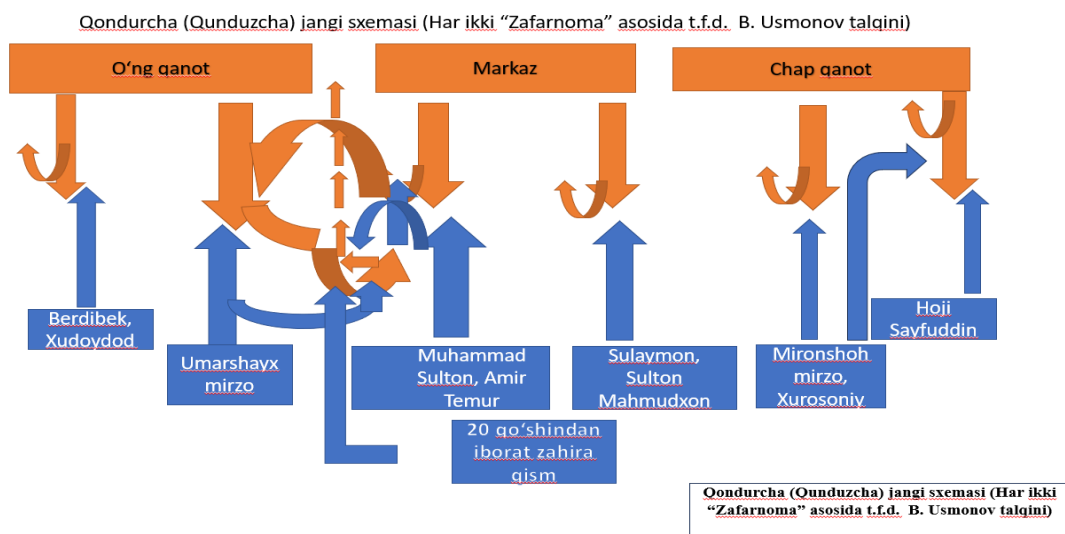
Qondurcha (Qunduzcha) jangi sxemasi (Har ikki “Zafarnoma” asosida t.f.d. B. Usmonov talqini)

O‘ng qanot

Markaz

Chap qanot

Berdibek, Xudoydod

Umarshayx mirzo

Muhammad Sulton, Amir Temur

Sulaymon, Sulton Mahmudxon

Mironshoh mirzo, Xurosoniy

Hoji Sayfuddin

20 qo‘shindan iborat zahira qism

Qondurcha (Qunduzcha) jangi sxemasi (Har ikki “Zafarnoma” asosida t.f.d. B. Usmonov talqini)